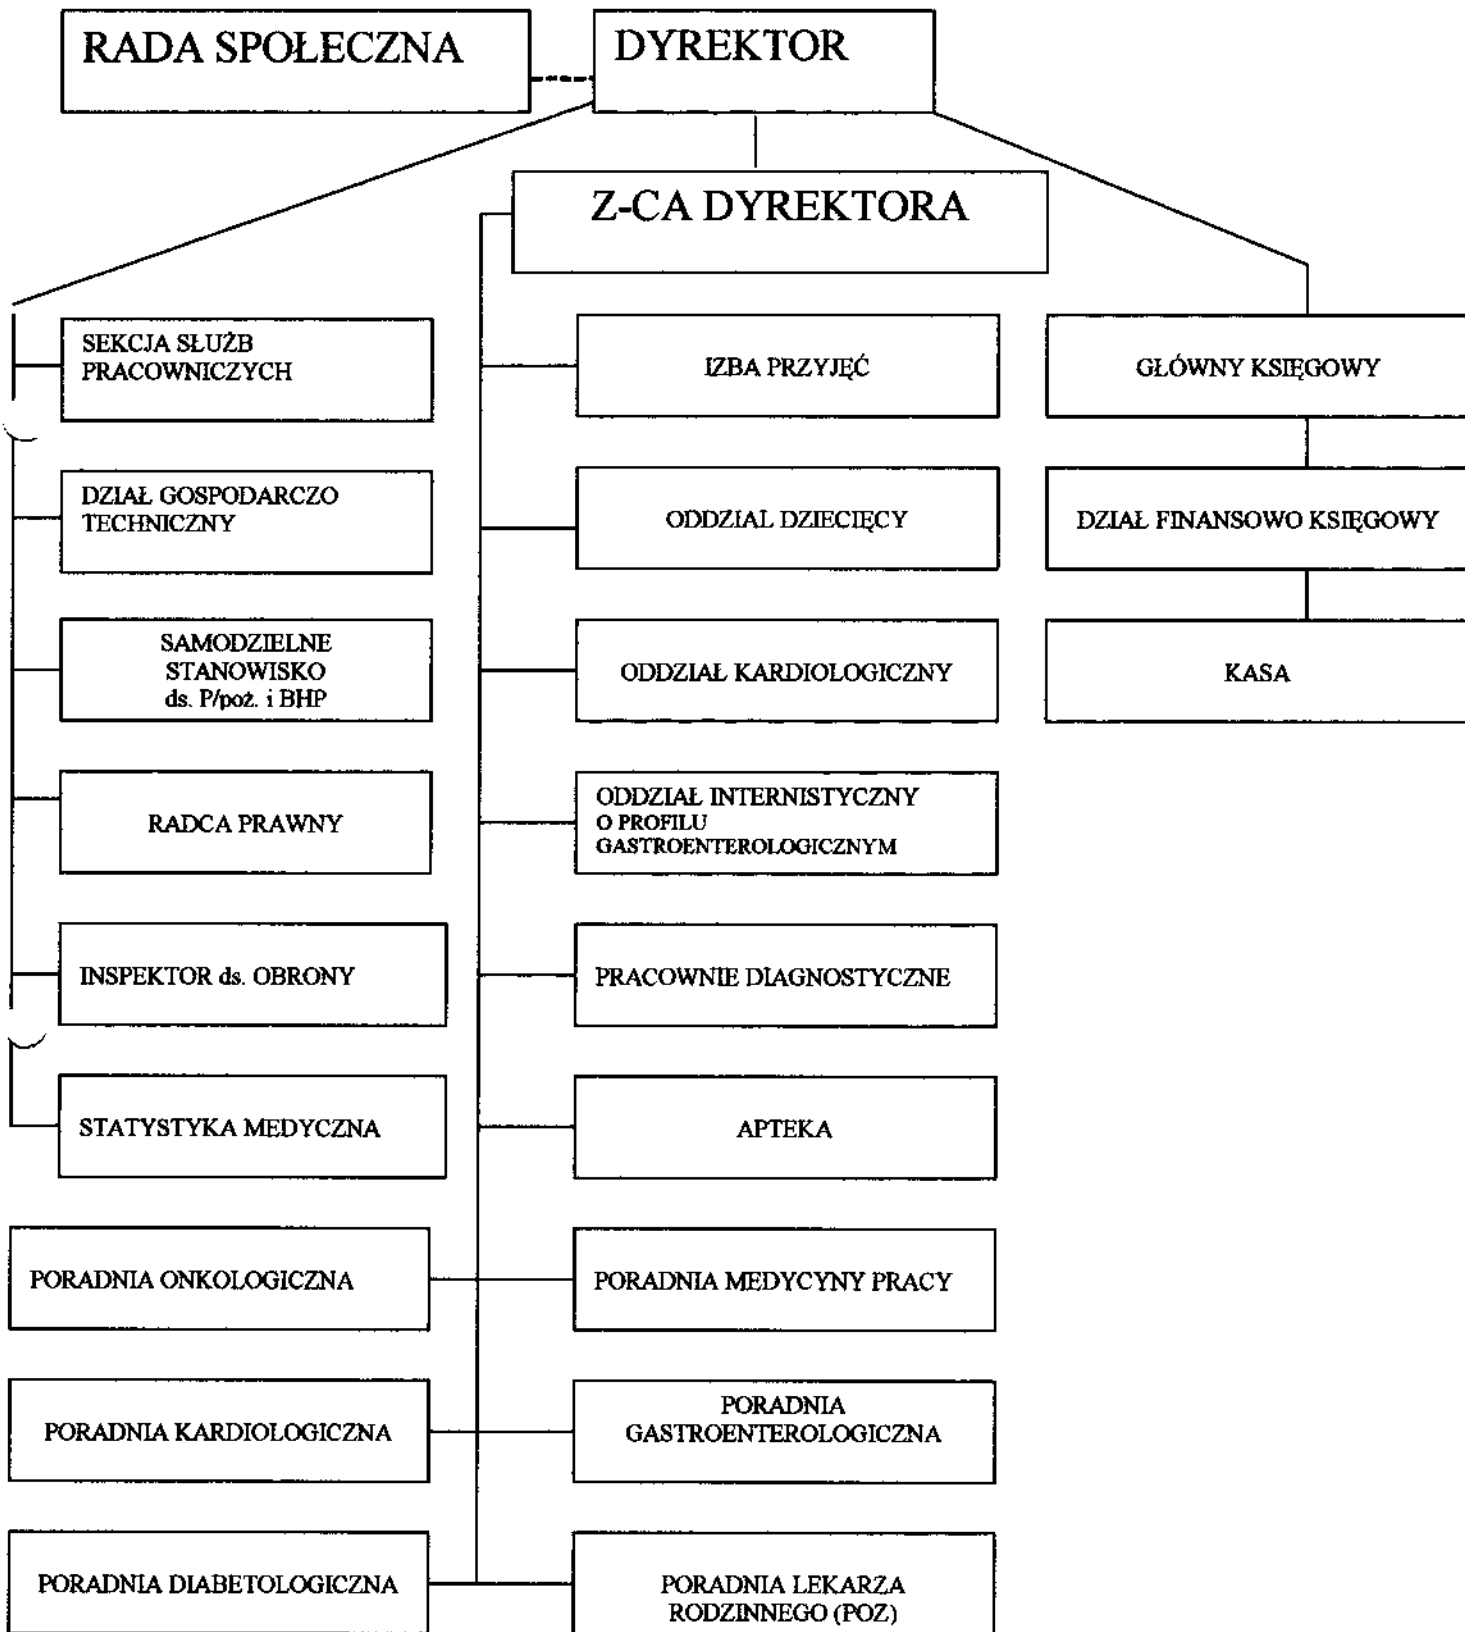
RADA SPOŁECZNA

DYREKTOR

Z-CA DYREKTORA

SEKCJA SŁUŻB PRACOWNICZYCH

DZIAŁ GOSPODARCZO TECHNICZNY

SAMODZIELNE STANOWISKO ds. P/poż. i BHP

RADCA PRAWNY

INSPEKTOR ds. OBRONY

STATYSTYKA MEDYCZNA

IZBA PRZYJĘĆ

ODDZIAŁ DZIECIĘCY

ODDZIAŁ KARDIOLOGICZNY

ODDZIAŁ INTERNISTYCZNY O PROFILU GASTROENTEROLOGICZNYM

PRACOWNIE DIAGNOSTYCZNE

APTEKA

GŁÓWNY KSIĘGOWY

DZIAŁ FINANSOWO KSIĘGOWY

KASA

PORADNIA ONKOLOGICZNA

PORADNIA MEDYCYNY PRACY

PORADNIA KARDIOLOGICZNA

PORADNIA GASTROENTEROLOGICZNA

PORADNIA DIABETOLOGICZNA

PORADNIA LEKARZA RODZINNEGO (POZ)